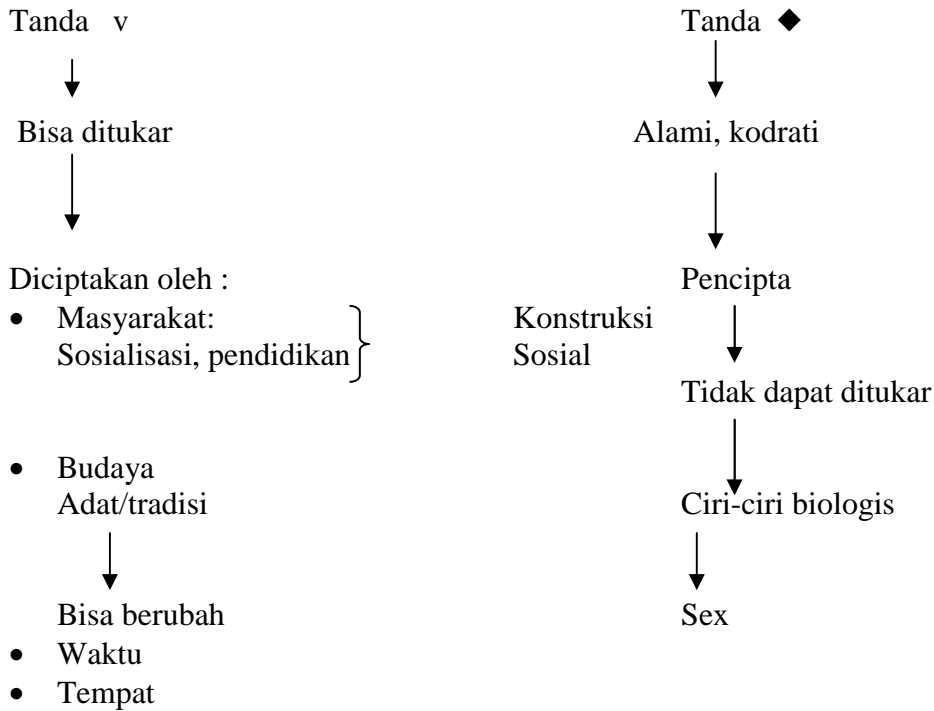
Tanda v

Bisa ditukar

Diciptakan oleh :
- Masyarakat: Sosialisasi, pendidikan

Konstruksi Sosial

- Budaya Adat/tradisi

Bisa berubah
- Waktu
- Tempat

Tanda ◆

Alami, kodrati

Pencipta

Tidak dapat ditukar

Ciri-ciri biologis

Sex